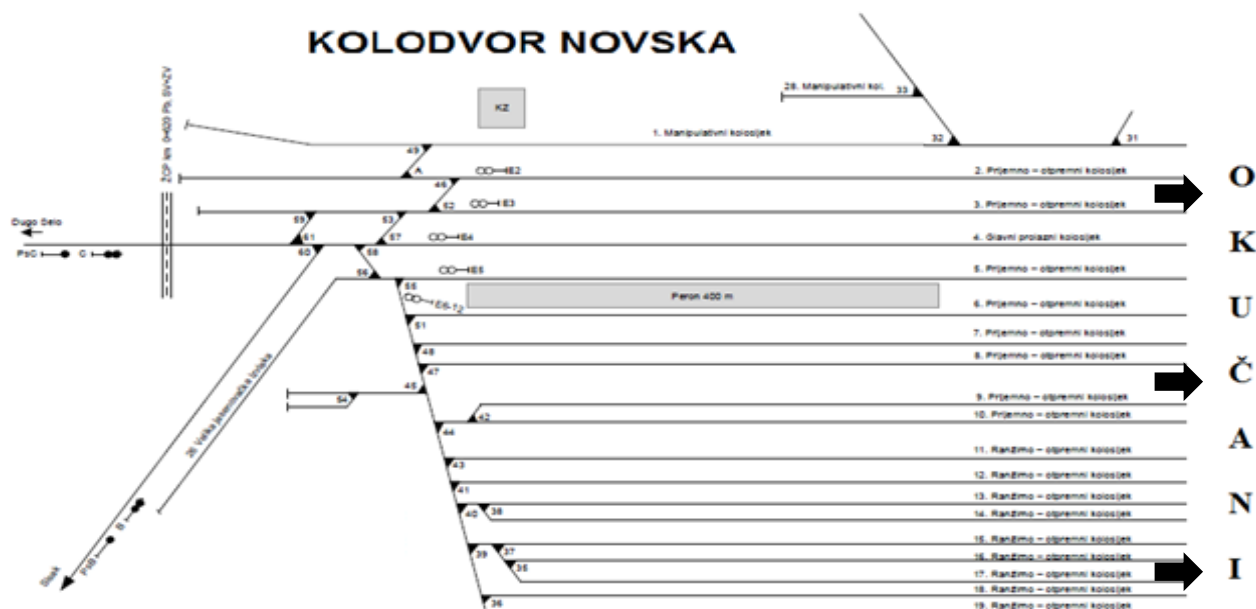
KOLODVOR NOVSKA

ŽCP km 0+020 Pb. SV+ZV

KZ

28. Manipulativni kol.

33

1. Manipulativni kolosijek

32

31

49

A

E2

2. Prijemno – otpremni kolosijek

O

46

52

E3

3. Prijemno – otpremni kolosijek

Dugo Selo

59

53

61

57

E4

4. Glavni prolazni kolosijek

K

PsC

C

60

58

56

E5

5. Prijemno – otpremni kolosijek

55

E6-12

Peron 400 m

6. Prijemno – otpremni kolosijek

U

51

7. Prijemno – otpremni kolosijek

48

8. Prijemno – otpremni kolosijek

47

Č

54

45

9. Prijemno – otpremni kolosijek

42

10. Prijemno – otpremni kolosijek

26 Velika jednobraničk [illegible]

44

11. Ranžirno – otpremni kolosijek

A

43

12. Ranžirno – otpremni kolosijek

41

13. Ranžirno – otpremni kolosijek

40

38

14. Ranžirno – otpremni kolosijek

N

B

15. Ranžirno – otpremni kolosijek

39

37

16. Ranžirno – otpremni kolosijek

PsB

35

17. Ranžirno – otpremni kolosijek

I

Sisak

18. Ranžirno – otpremni kolosijek

36

19. Ranžirno – otpremni kolosijek